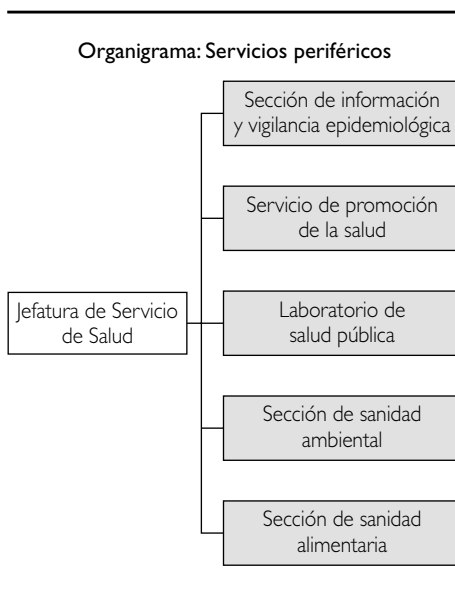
Organigrama: Servicios periféricos

Jefatura de Servicio de Salud

Sección de información y vigilancia epidemiológica

Servicio de promoción de la salud

Laboratorio de salud pública

Sección de sanidad ambiental

Sección de sanidad alimentaria